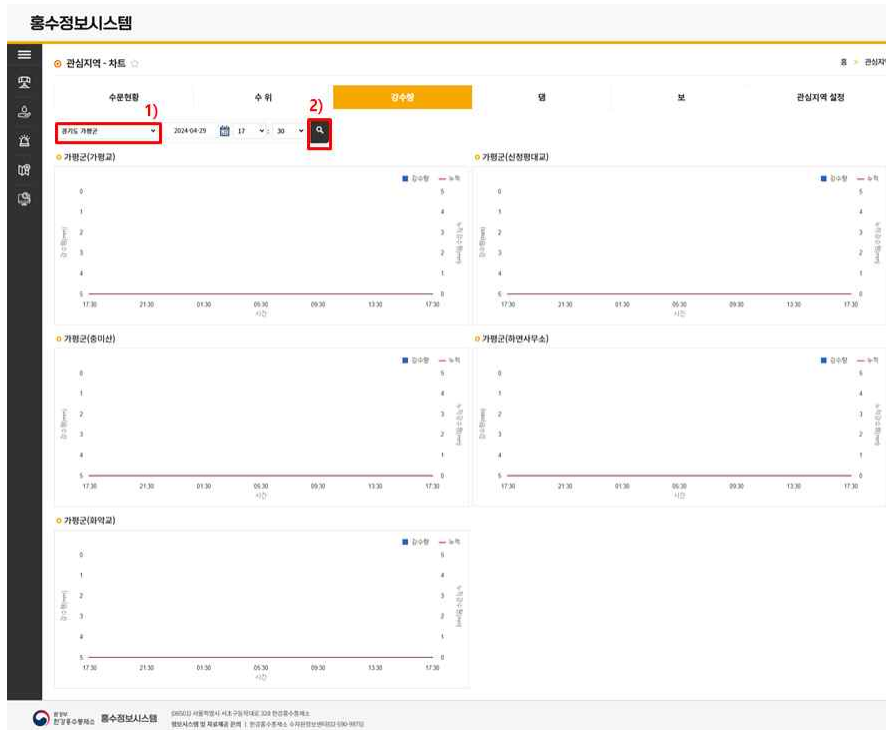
홍수정보시스템

관심지역 - 차트 ☆

홈 > 관심지역

| 수문현황 | 수 위 | 강수량 | 댐 | 보 | 관심지역 설정 |
|---|---|---|---|---|---|

1) 2)

경기도 가평군 2024-04-29 17 : 30

가평군(가평교)

■ 강수량 — 누적

0 1 2 3 4 5

5 4 3 2 1 0

강수량(mm) 누적강수량(mm)

17:30 21:30 01:30 05:30 09:30 13:30 17:30

시간

가평군(신청평대교)

■ 강수량 — 누적

0 1 2 3 4 5

5 4 3 2 1 0

강수량(mm) 누적강수량(mm)

17:30 21:30 01:30 05:30 09:30 13:30 17:30

시간

가평군(중미산)

■ 강수량 — 누적

0 1 2 3 4 5

5 4 3 2 1 0

강수량(mm) 누적강수량(mm)

17:30 21:30 01:30 05:30 09:30 13:30 17:30

시간

가평군(하면사무소)

■ 강수량 — 누적

0 1 2 3 4 5

5 4 3 2 1 0

강수량(mm) 누적강수량(mm)

17:30 21:30 01:30 05:30 09:30 13:30 17:30

시간

가평군(화악교)

■ 강수량 — 누적

0 1 2 3 4 5

5 4 3 2 1 0

강수량(mm) 누적강수량(mm)

17:30 21:30 01:30 05:30 09:30 13:30 17:30

시간

환경부 한강홍수통제소 홍수정보시스템

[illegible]